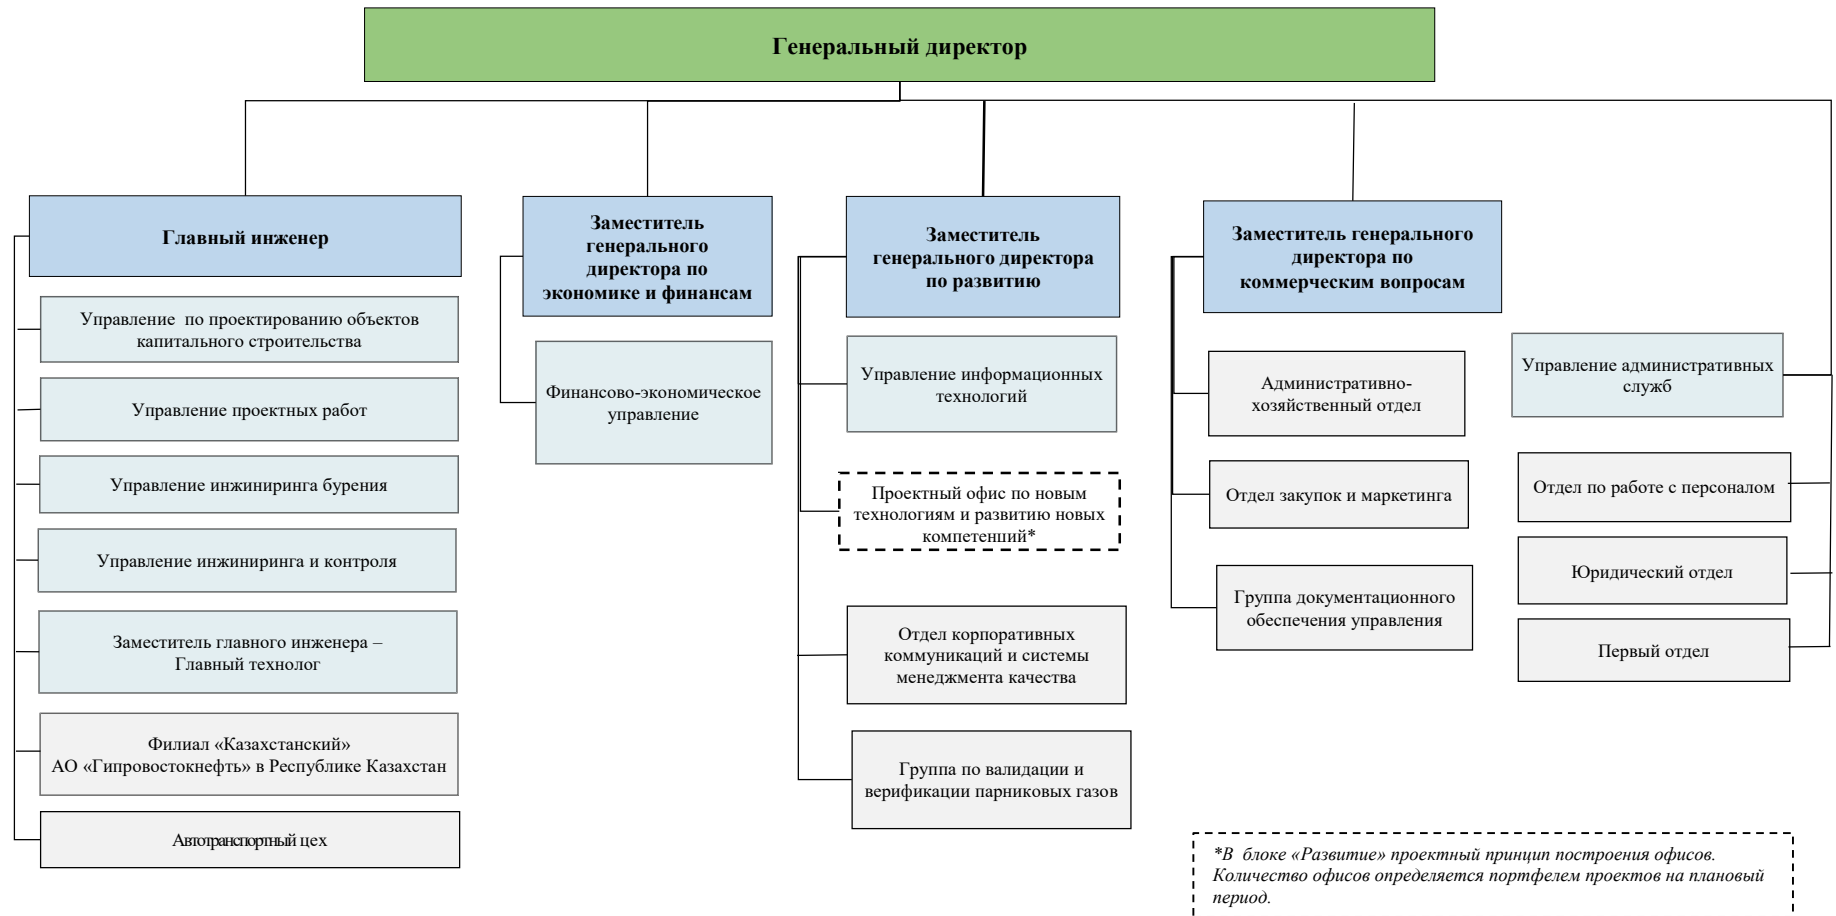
Генеральный директор

Главный инженер

Управление по проектированию объектов капитального строительства

Управление проектных работ

Управление инжиниринга бурения

Управление инжиниринга и контроля

Заместитель главного инженера – Главный технолог

Филиал «Казахстанский» АО «Гипровостокнефть» в Республике Казахстан

Автотранспортный цех

Заместитель генерального директора по экономике и финансам

Финансово-экономическое управление

Заместитель генерального директора по развитию

Управление информационных технологий

Проектный офис по новым технологиям и развитию новых компетенций*

Отдел корпоративных коммуникаций и системы менеджмента качества

Группа по валидации и верификации парниковых газов

Заместитель генерального директора по коммерческим вопросам

Административно-хозяйственный отдел

Отдел закупок и маркетинга

Группа документационного обеспечения управления

Управление административных служб

Отдел по работе с персоналом

Юридический отдел

Первый отдел

*В блоке «Развитие» проектный принцип построения офисов. Количество офисов определяется портфелем проектов на плановый период.